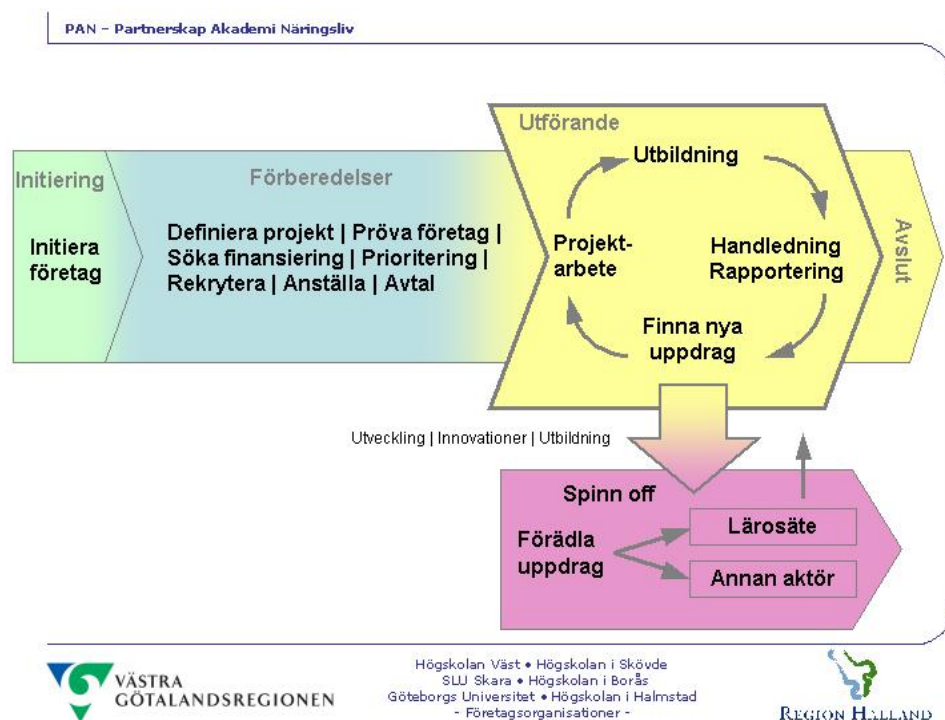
PAN – Partnerskap Akademi Näringsliv

Initiering

Initiera företag

Förberedelser

Definiera projekt | Pröva företag | Söka finansiering | Prioritering | Rekrytera | Anställa | Avtal

Utförande

Utbildning

Handledning Rapportering

Finna nya uppdrag

Projekt-arbete

Avslut

Utveckling | Innovationer | Utbildning

Spinn off

Förädla uppdrag

Lärosäte

Annan aktör

VÄSTRA GÖTALANDSREGIONEN

Högskolan Väst • Högskolan i Skövde
SLU Skara • Högskolan i Borås
Göteborgs Universitet • Högskolan i Halmstad
- Företagsorganisationer -

REGION HALLAND